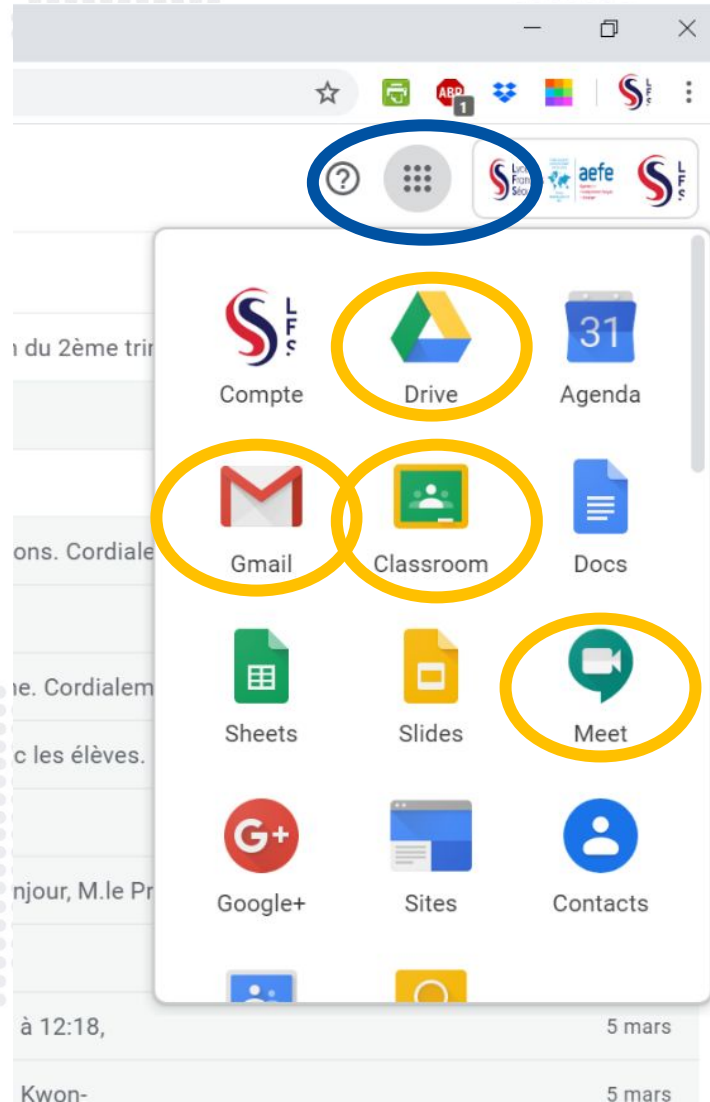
ABP 1

aefe

Compte
Drive
31
Agenda

Gmail
Classroom
Docs

Sheets
Slides
Meet

Google+
Sites
Contacts

n du 2ème trir

ons. Cordiale

ne. Cordialem

c les élèves.

njour, M.le Pr

à 12:18,
5 mars

Kwon-
5 mars